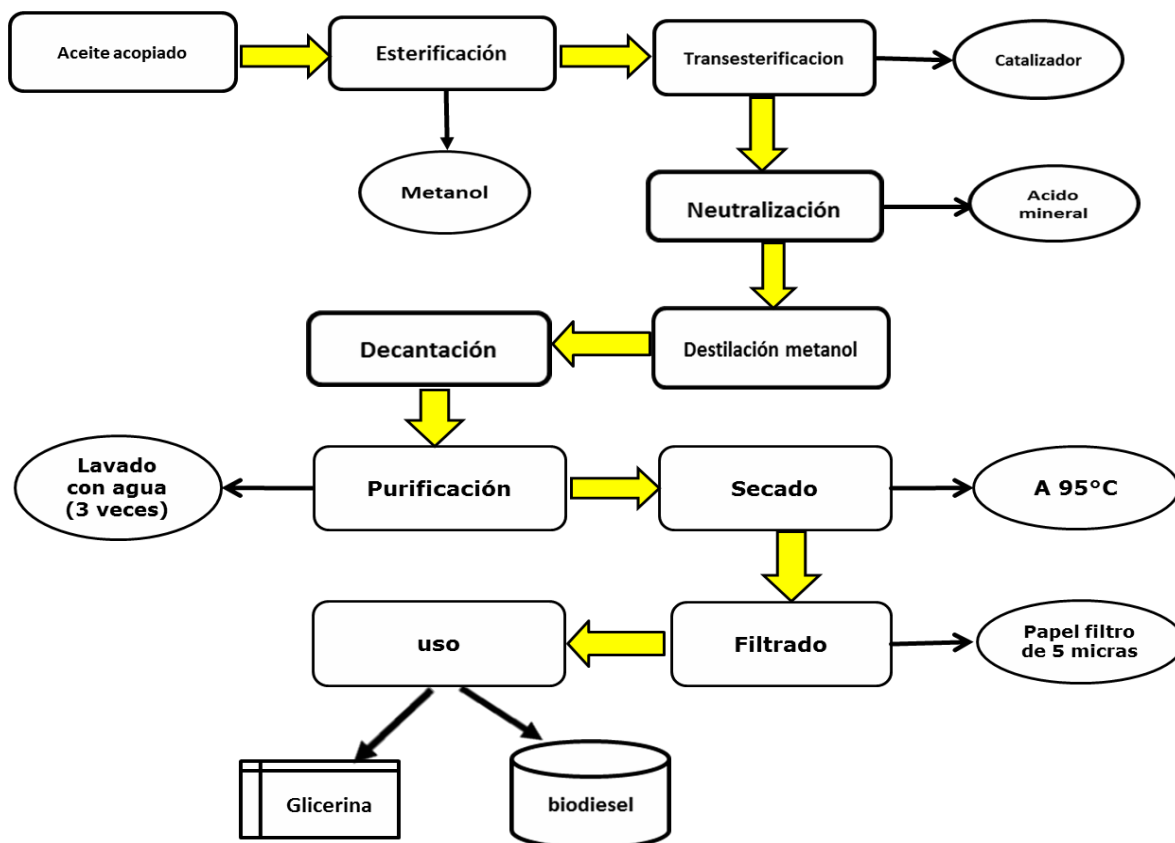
Aceite acopiado

Esterificación

Transesterificacion

Catalizador

Metanol

Neutralización

Acido mineral

Decantación

Destilación metanol

Lavado con agua (3 veces)

Purificación

Secado

A 95°C

uso

Filtrado

Papel filtro de 5 micras

Glicerina

biodiesel